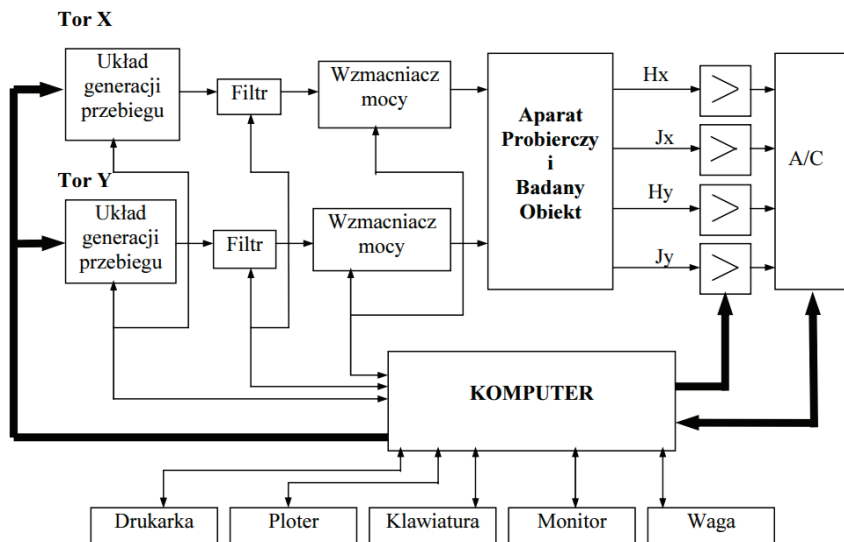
Tor X

Układ generacji przebiegu

Filtr

Wzmacniacz mocy

Aparat Probierczy i Badany Obiekt

Hx

Jx

Hy

Jy

A/C

Tor Y

Układ generacji przebiegu

Filtr

Wzmacniacz mocy

KOMPUTER

Drukarka

Ploter

Klawiatura

Monitor

Waga